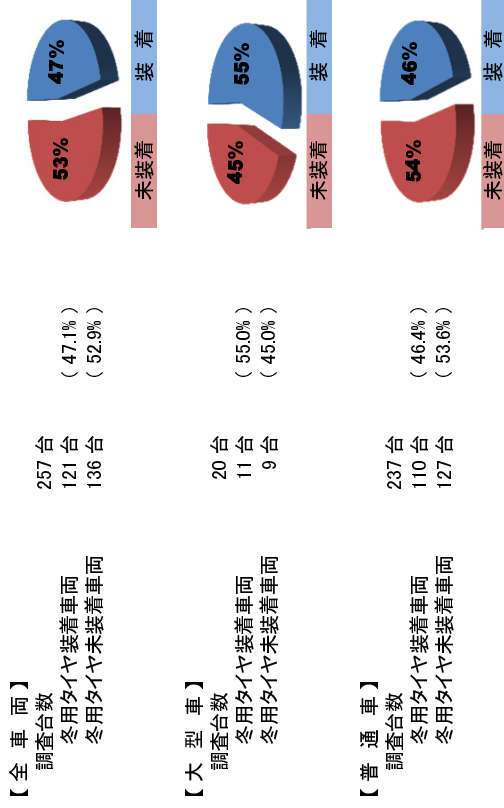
【全 車 両】
調査台数 257 台
冬用タイヤ装着車両 121 台 （47.1%）
冬用タイヤ未装着車両 136 台 （52.9%）

未装着 53%
装 着 47%

【大 型 車】
調査台数 20 台
冬用タイヤ装着車両 11 台 （55.0%）
冬用タイヤ未装着車両 9 台 （45.0%）

未装着 45%
装 着 55%

【普 通 車】
調査台数 237 台
冬用タイヤ装着車両 110 台 （46.4%）
冬用タイヤ未装着車両 127 台 （53.6%）

未装着 54%
装 着 46%